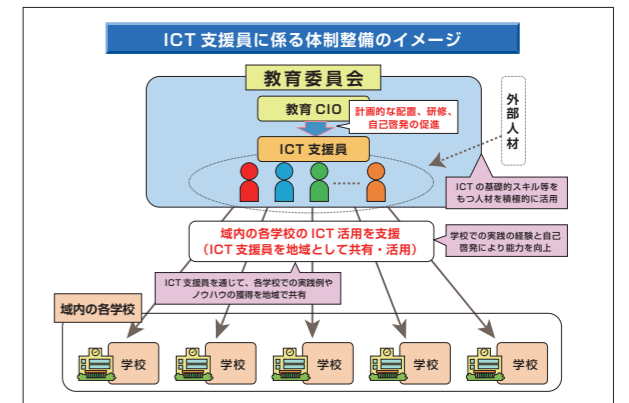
ICT 支援員に係る体制整備のイメージ

教育委員会

教育 CIO

計画的な配置、研修、自己啓発の促進

外部人材

ICT 支援員

ICT の基礎的スキル等をもつ人材を積極的に活用

域内の各学校の ICT 活用を支援
（ICT 支援員を地域として共有・活用）

学校での実践の経験と自己啓発により能力を向上

ICT 支援員を通じて、各学校での実践例やノウハウの獲得を地域で共有

域内の各学校

学校

学校

学校

学校

学校